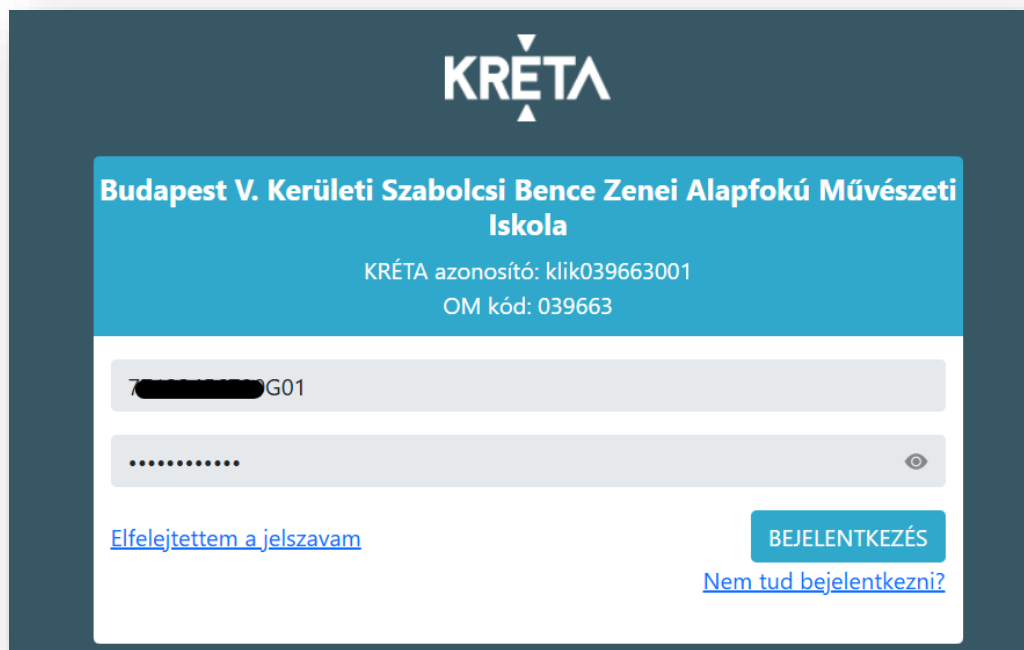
KRÉTA

Budapest V. Kerületi Szabolcsi Bence Zenei Alapfokú Művészeti Iskola

KRÉTA azonosító: klik039663001

OM kód: 039663

7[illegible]G01

•••••••••••

Elfelejtettem a jelszavam

BEJELENTKEZÉS

Nem tud bejelentkezni?